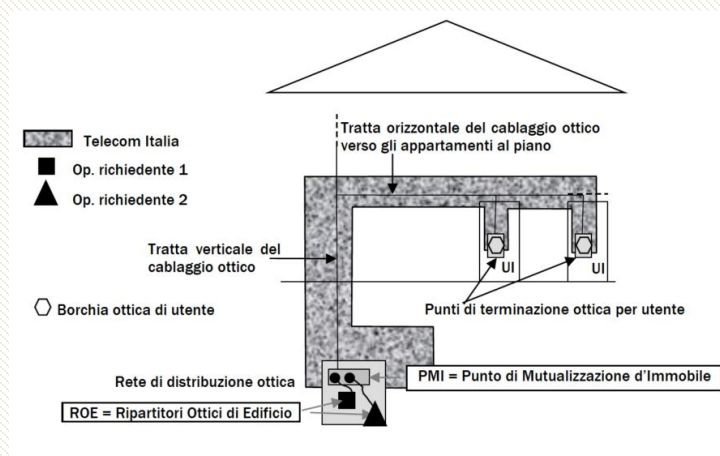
Telecom Italia

Op. richiedente 1

Op. richiedente 2

Tratta orizzontale del cablaggio ottico verso gli appartamenti al piano

Tratta verticale del cablaggio ottico

UI

UI

Borchia ottica di utente

Punti di terminazione ottica per utente

Rete di distribuzione ottica

PMI = Punto di Mutualizzazione d'Immobile

ROE = Ripartitori Ottici di Edificio